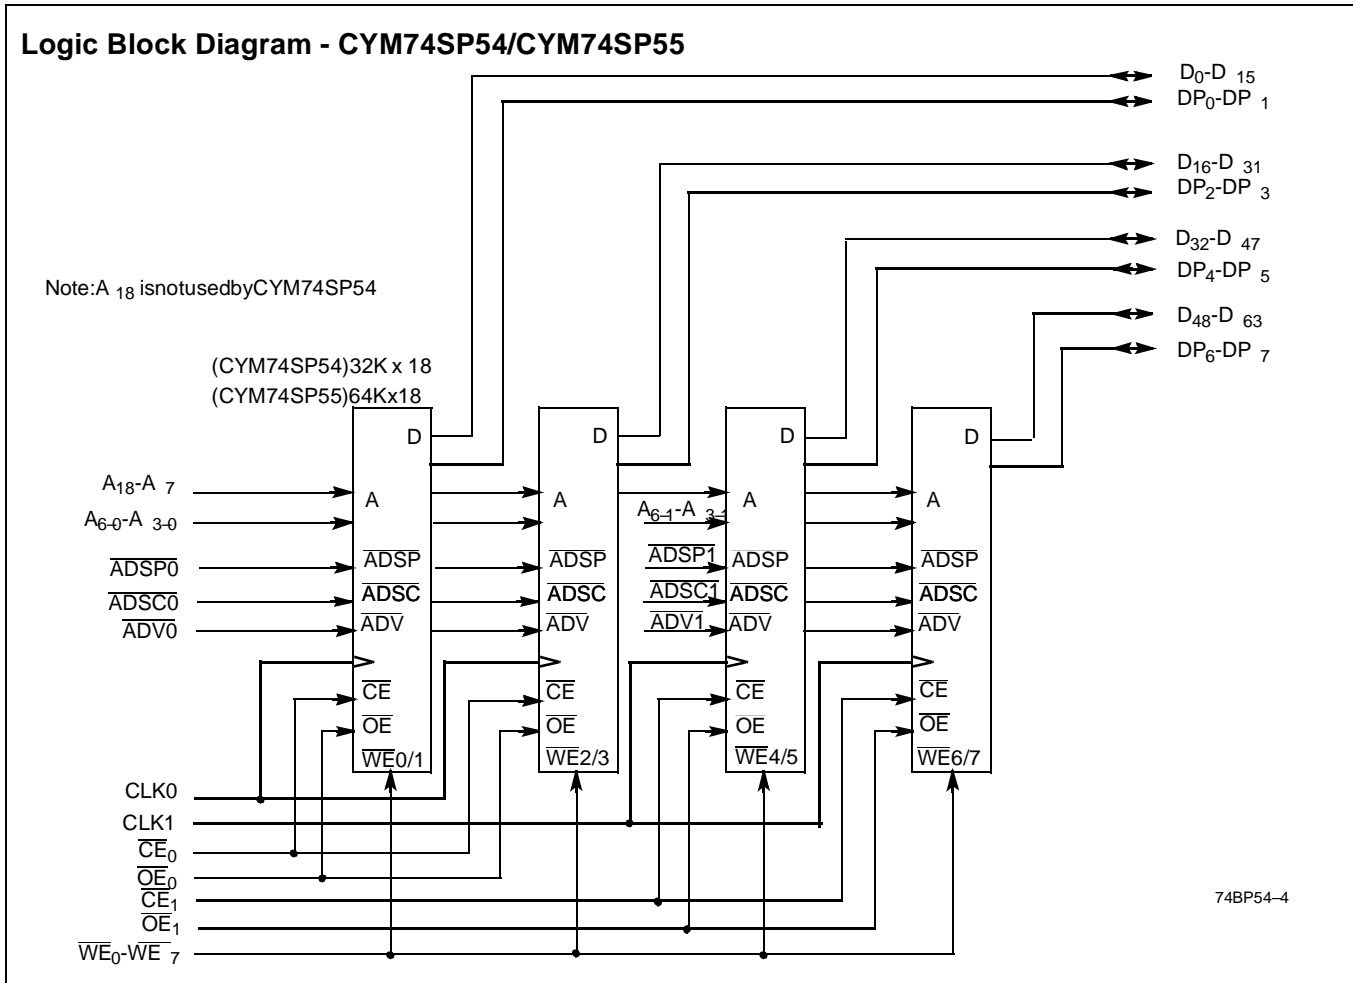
Logic Block Diagram - CYM74SP54/CYM74SP55

$D_0$-$D_{15}$
$DP_0$-$DP_1$
$D_{16}$-$D_{31}$
$DP_2$-$DP_3$
$D_{32}$-$D_{47}$
$DP_4$-$DP_5$
$D_{48}$-$D_{63}$
$DP_6$-$DP_7$

Note:A $_{18}$ isnotusedbyCYM74SP54

(CYM74SP54)32K x 18
(CYM74SP55)64Kx18

D
A
$\overline{ADSP}$
$\overline{ADSC}$
$\overline{ADV}$
$\overline{CE}$
$\overline{OE}$
$\overline{WE}$0/1

D
A
$\overline{ADSP}$
$\overline{ADSC}$
$\overline{ADV}$
$\overline{CE}$
$\overline{OE}$
$\overline{WE}$2/3

D
A
ADSP
$\overline{ADSC}$
$\overline{ADV}$
$\overline{CE}$
OE
$\overline{WE}$4/5

D
A
$\overline{ADSP}$
$\overline{ADSC}$
$\overline{ADV}$
$\overline{CE}$
$\overline{OE}$
$\overline{WE}$6/7

$A_{18}$-$A_7$
$A_{6-0}$-$A_{3-0}$
$\overline{ADSP0}$
$\overline{ADSC0}$
$\overline{ADV0}$

$A_{6-1}$-$A_{3-1}$
$\overline{ADSP1}$
$\overline{ADSC1}$
$\overline{ADV1}$

CLK0
CLK1
$\overline{CE}_0$
$\overline{OE}_0$
$\overline{CE}_1$
$\overline{OE}_1$
$\overline{WE}_0$-$\overline{WE}_7$

74BP54–4